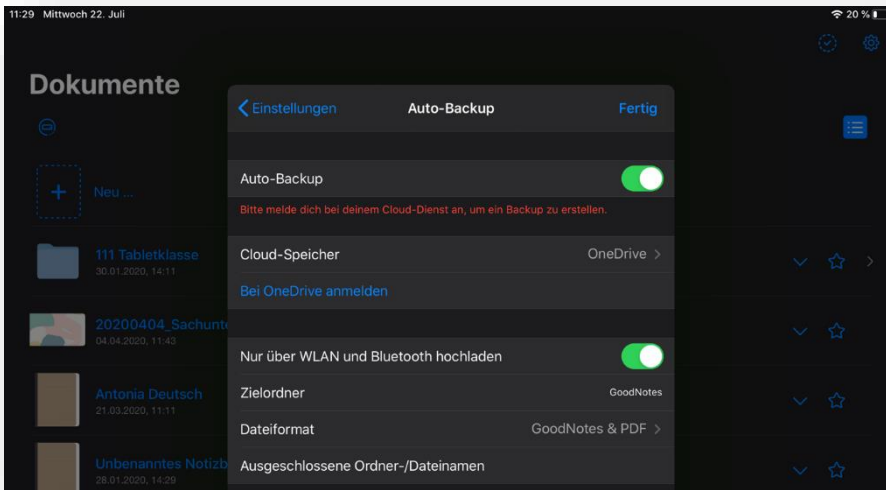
11:29 Mittwoch 22. Juli

20 %

Dokumente

Neu ...

111 Tabletklasse
30.01.2020, 14:11

20200404_Sachunte
04.04.2020, 11:43

Antonia Deutsch
21.03.2020, 11:11

Unbenanntes Notizb
28.01.2020, 14:29

Einstellungen

Auto-Backup

Fertig

Auto-Backup

Bitte melde dich bei deinem Cloud-Dienst an, um ein Backup zu erstellen.

Cloud-Speicher

OneDrive

Bei OneDrive anmelden

Nur über WLAN und Bluetooth hochladen

Zielordner

GoodNotes

Dateiformat

GoodNotes & PDF

Ausgeschlossene Ordner-/Dateinamen